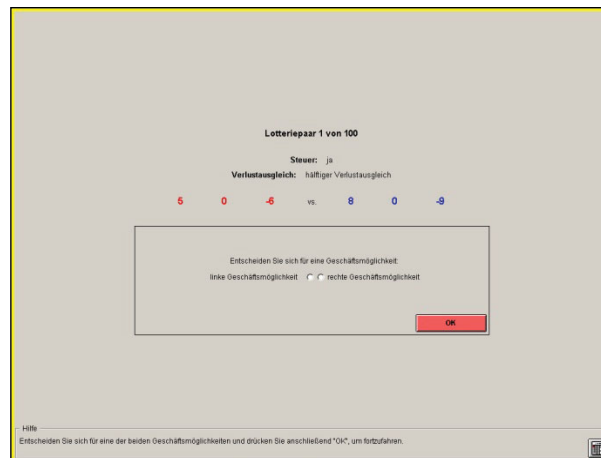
Lotteriepaar 1 von 100

Steuer: ja

Verlustausgleich: hälftiger Verlustausgleich

5 0 -6 vs. 8 0 -9

Entscheiden Sie sich für eine Geschäftsmöglichkeit:

linke Geschäftsmöglichkeit rechte Geschäftsmöglichkeit

OK

Hilfe

Entscheiden Sie sich für eine der beiden Geschäftsmöglichkeiten und drücken Sie anschließend "Ok", um fortzufahren.